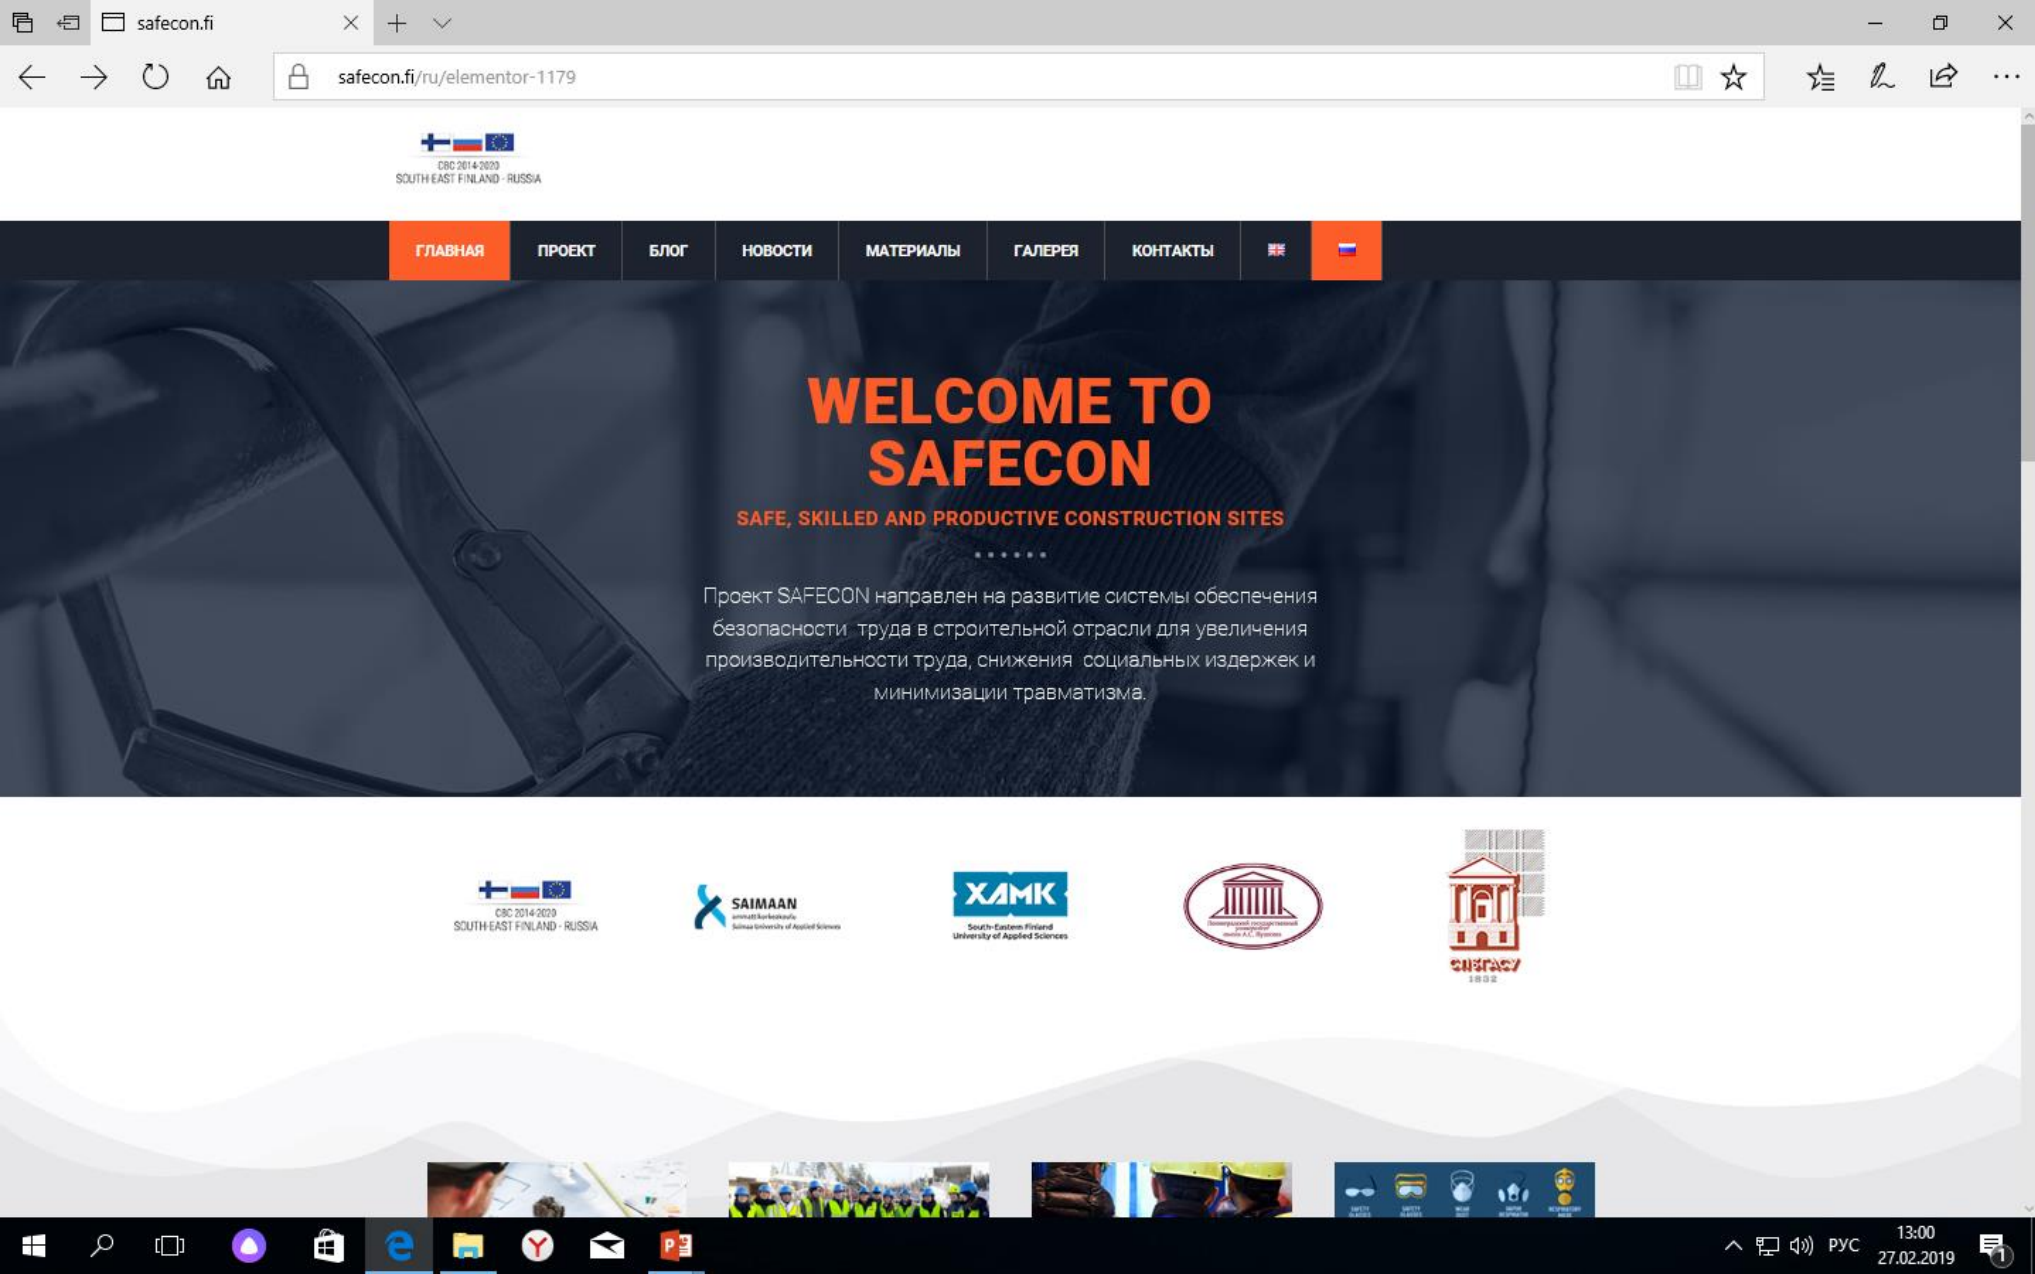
safecon.fi

safecon.fi/ru/elementor-1179

CBC 2014-2020
SOUTH-EAST FINLAND - RUSSIA

ГЛАВНАЯ | ПРОЕКТ | БЛОГ | НОВОСТИ | МАТЕРИАЛЫ | ГАЛЕРЕЯ | КОНТАКТЫ

WELCOME TO SAFECON

SAFE, SKILLED AND PRODUCTIVE CONSTRUCTION SITES

Проект SAFECON направлен на развитие системы обеспечения безопасности труда в строительной отрасли для увеличения производительности труда, снижения социальных издержек и минимизации травматизма.

CBC 2014-2020
SOUTH-EAST FINLAND - RUSSIA

SAIMAAN
ammattikorkeakoulu
Saimaa University of Applied Sciences

XAMK
South-Eastern Finland
University of Applied Sciences

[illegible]

СПбГАСУ
1832

РУС
13:00
27.02.2019